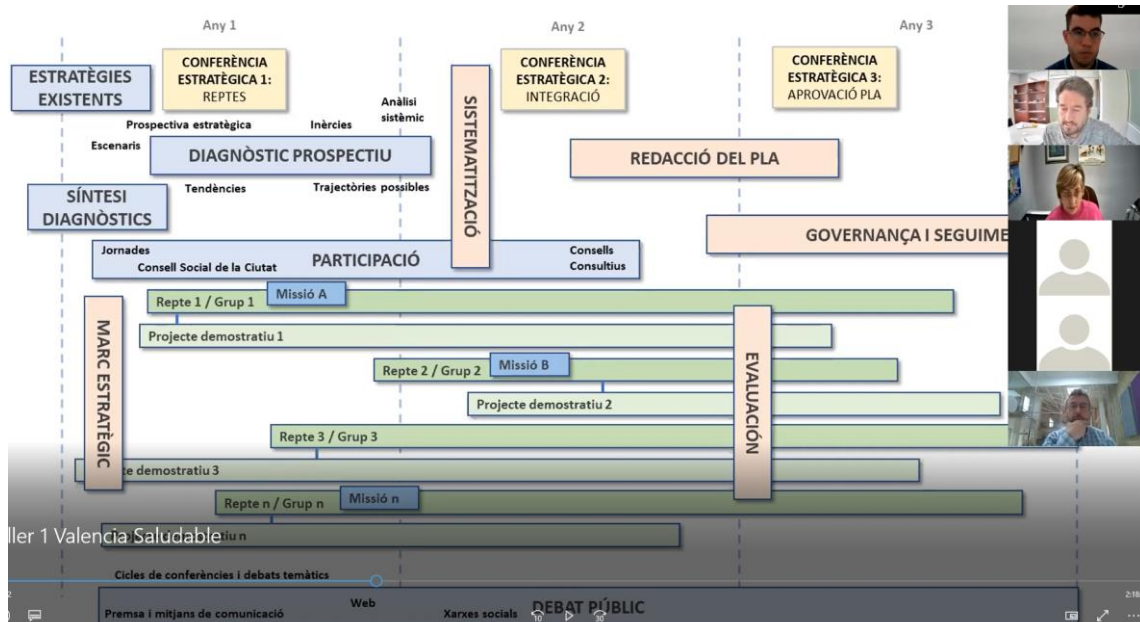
Any 1

Any 2

Any 3

ESTRATÈGIES EXISTENTS

CONFERÈNCIA ESTRATÈGICA 1: REPTES

Anàlisi sistèmic

SISTEMATITZACIÓ

CONFERÈNCIA ESTRATÈGICA 2: INTEGRACIÓ

CONFERÈNCIA ESTRATÈGICA 3: APROVACIÓ PLA

Prospectiva estratègica

Inèrcies

Escenaris

DIAGNÒSTIC PROSPECTIU

REDACCIÓ DEL PLA

SÍNTESI DIAGNÒSTICS

Tendències

Trajectòries possibles

GOVERNANÇA I SEGUIME

Jornades

Consell Social de la Ciutat

PARTICIPACIÓ

Consells Consultius

Repte 1 / Grup 1

Missió A

MARC ESTRATÈGIC

Projecte demostratiu 1

Repte 2 / Grup 2

Missió B

EVALUACIÓN

Projecte demostratiu 2

Repte 3 / Grup 3

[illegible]te demostratiu 3

Repte n / Grup n

Missió n

ller 1 Valencia Saludable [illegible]tiu n

Cicles de conferències i debats temàtics

Web

Premsa i mitjans de comunicació

Xarxes socials

DEBAT PÚBLIC

10

30

2:18